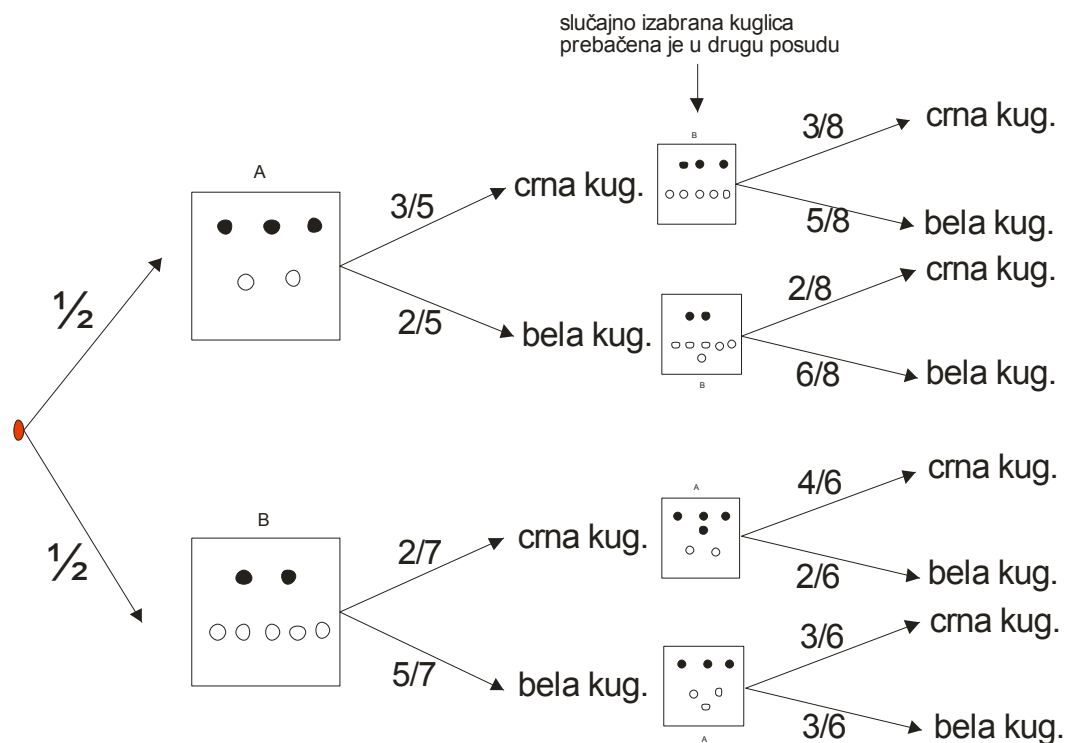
slučajno izabrana kuglica prebačena je u drugu posudu

A

$\frac{1}{2}$

3/5

crna kug.

B

3/8

crna kug.

5/8

bela kug.

2/5

bela kug.

B

2/8

crna kug.

6/8

bela kug.

B

$\frac{1}{2}$

2/7

crna kug.

A

4/6

crna kug.

2/6

bela kug.

5/7

bela kug.

A

3/6

crna kug.

3/6

bela kug.